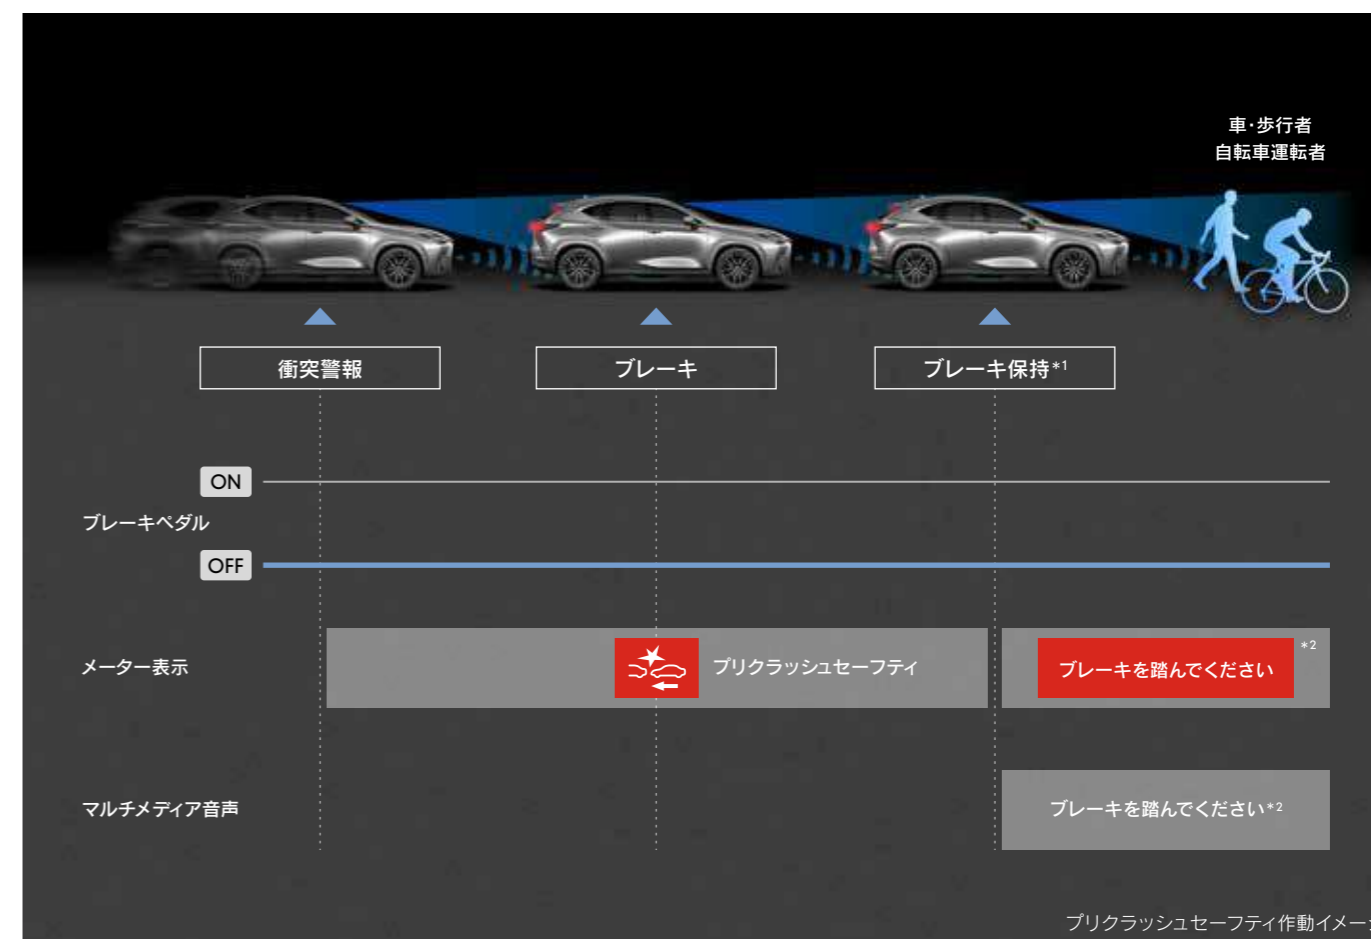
車·歩行者
自転車運転者

衝突警報

ブレーキ

ブレーキ保持*1

ON

ブレーキペダル

OFF

メーター表示

プリクラッシュセーフティ

ブレーキを踏んでください *2

マルチメディア音声

ブレーキを踏んでください*2

プリクラッシュセーフティ作動イメー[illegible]